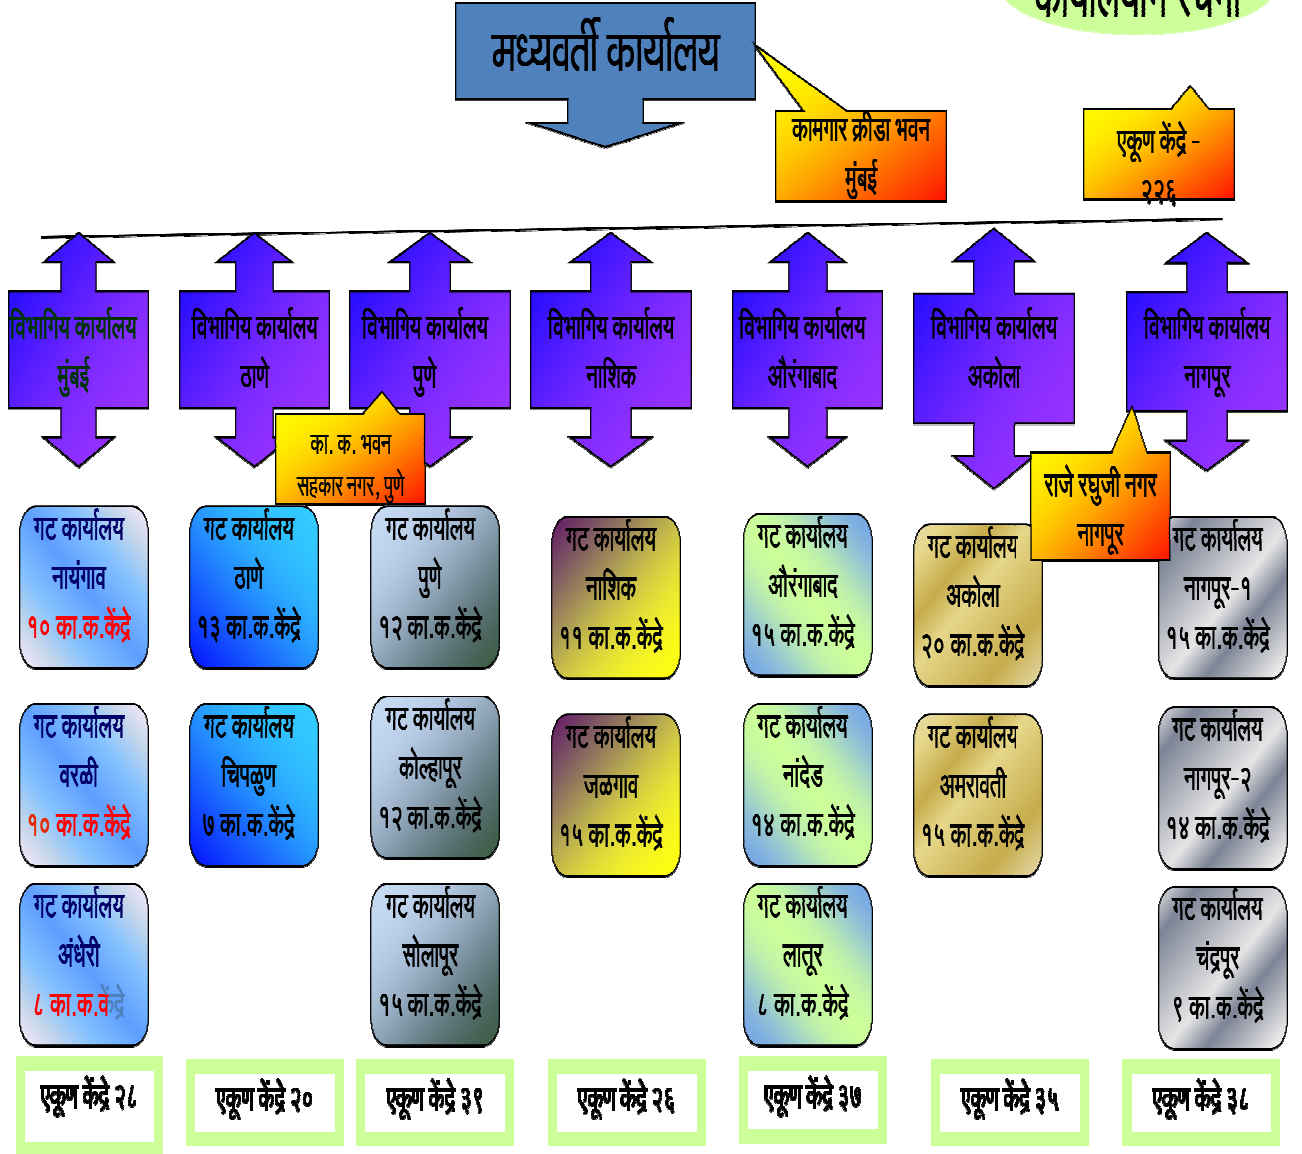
कार्यालयीन रचना

मध्यवर्ती कार्यालय

कामगार क्रीडा भवन मुंबई

एकूण केंद्रे - २२६

विभागिय कार्यालय मुंबई

विभागिय कार्यालय ठाणे

विभागिय कार्यालय पुणे

का. क. भवन सहकार नगर, पुणे

विभागिय कार्यालय नाशिक

विभागिय कार्यालय औरंगाबाद

विभागिय कार्यालय अकोला

विभागिय कार्यालय नागपूर

राजे रघुजी नगर नागपूर

गट कार्यालय नायगाव १० का.क.केंद्रे

गट कार्यालय वरळी १० का.क.केंद्रे

गट कार्यालय अंधेरी ८ का.क.केंद्रे

गट कार्यालय ठाणे १३ का.क.केंद्रे

गट कार्यालय चिपळुण ७ का.क.केंद्रे

गट कार्यालय पुणे १२ का.क.केंद्रे

गट कार्यालय कोल्हापूर १२ का.क.केंद्रे

गट कार्यालय सोलापूर १५ का.क.केंद्रे

गट कार्यालय नाशिक ११ का.क.केंद्रे

गट कार्यालय जळगाव १५ का.क.केंद्रे

गट कार्यालय औरंगाबाद १५ का.क.केंद्रे

गट कार्यालय नांदेड १४ का.क.केंद्रे

गट कार्यालय लातूर ८ का.क.केंद्रे

गट कार्यालय अकोला २० का.क.केंद्रे

गट कार्यालय अमरावती १५ का.क.केंद्रे

गट कार्यालय नागपूर-१ १५ का.क.केंद्रे

गट कार्यालय नागपूर-२ १४ का.क.केंद्रे

गट कार्यालय चंद्रपूर ९ का.क.केंद्रे

एकूण केंद्रे २८

एकूण केंद्रे २०

एकूण केंद्रे ३९

एकूण केंद्रे २६

एकूण केंद्रे ३७

एकूण केंद्रे ३५

एकूण केंद्रे ३८